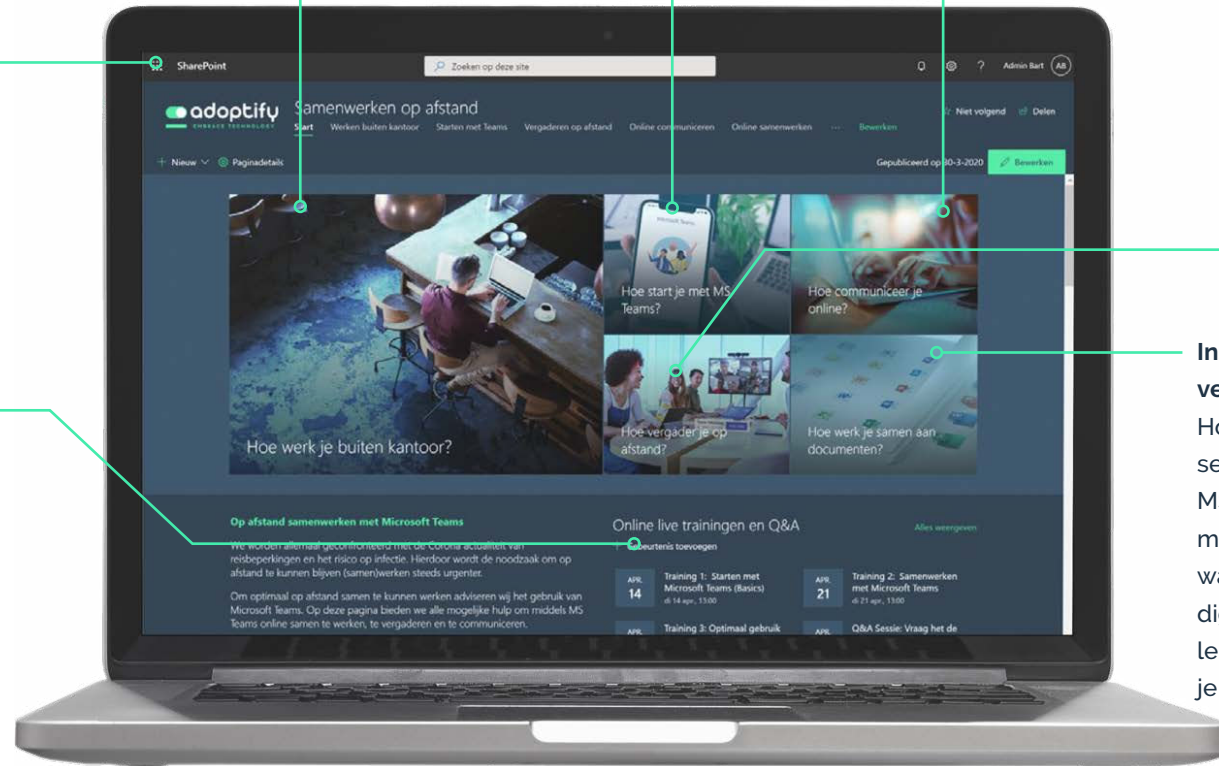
SharePoint

Zoeken op deze site

Admin Bart AB

adoptify
EMBRACE TECHNOLOGY

Samenwerken op afstand

Start Werken buiten kantoor Starten met Teams Vergaderen op afstand Online communiceren Online samenwerken ··· Bewerken

Niet volgend Delen

+ Nieuw Paginadetails

Gepubliceerd op 30-3-2020 Bewerken

Hoe werk je buiten kantoor?

Hoe start je met MS Teams?

Hoe communiceer je online?

Hoe vergader je op afstand?

Hoe werk je samen aan documenten?

Op afstand samenwerken met Microsoft Teams

We worden allemaal geconfronteerd met de Corona actualiteit van reisbeperkingen en het risico op infectie. Hierdoor wordt de noodzaak om op afstand te kunnen blijven (samen)werken steeds urgenter.

Om optimaal op afstand samen te kunnen werken adviseren wij het gebruik van Microsoft Teams. Op deze pagina bieden we alle mogelijke hulp om middels MS Teams online samen te werken, te vergaderen en te communiceren.

Online live trainingen en Q&A

Alles weergeven

+ Gebeurtenis toevoegen

APR. 14 Training 1: Starten met Microsoft Teams (Basics) di 14 apr., 13:00

APR. 21 Training 2: Samenwerken met Microsoft Teams di 21 apr., 13:00

APR. Training 3: Optimaal gebruik

APR. Q&A Sessie: Vraag het de

In
ve
Ho
se
M
m
wa
di
le
je